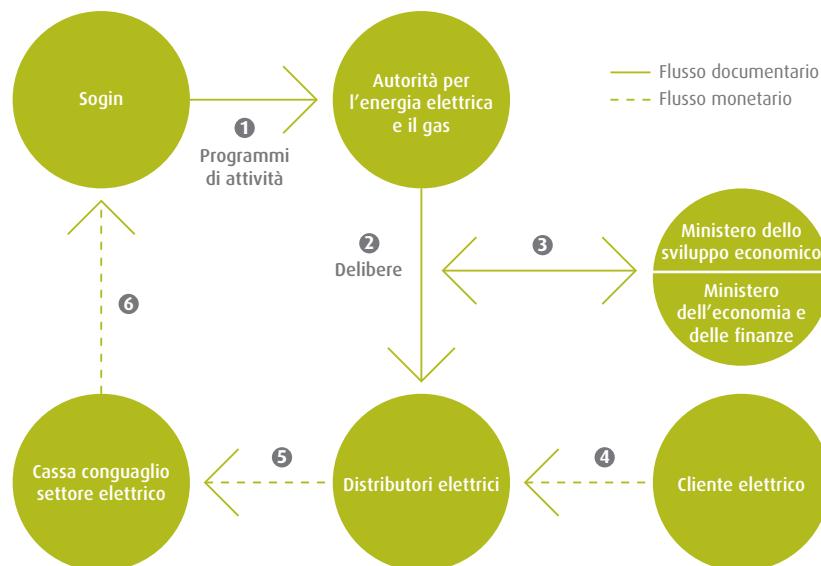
Sogin

1
Programmi di attività

Autorità per l'energia elettrica e il gas

Flusso documentario
Flusso monetario

2
Delibere

3

Ministero dello sviluppo economico

Ministero dell'economia e delle finanze

6

Cassa conguaglio settore elettrico

5

Distributori elettrici

4

Cliente elettrico